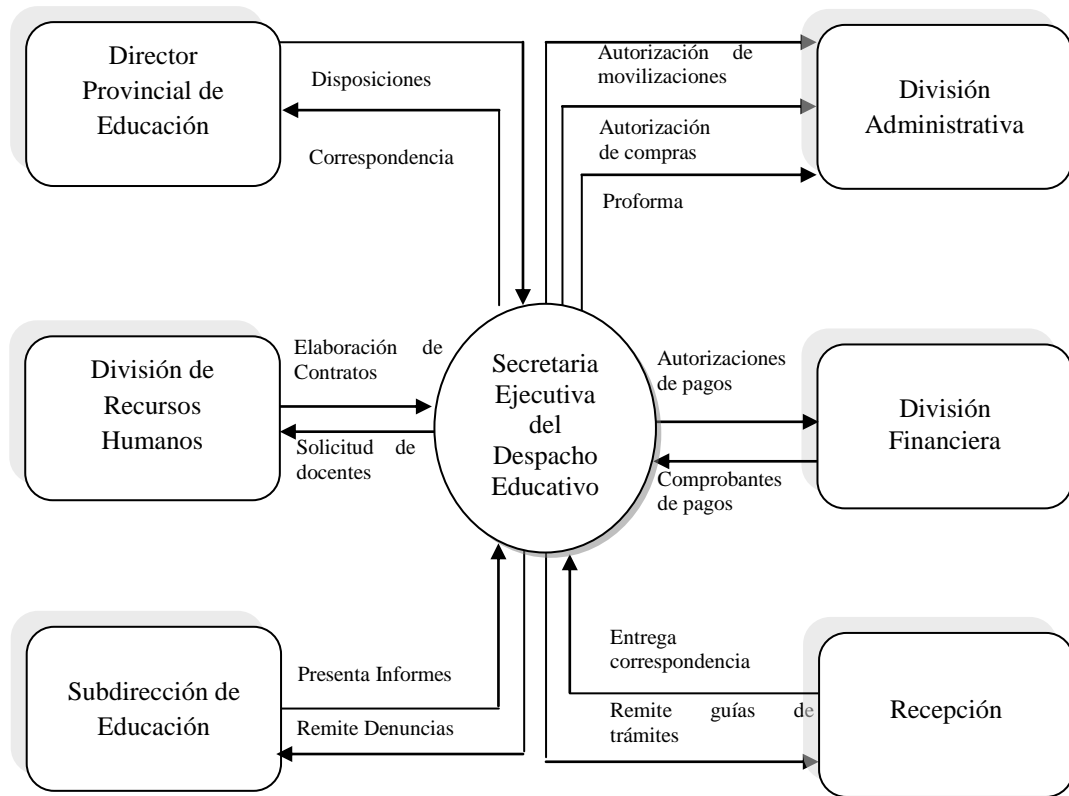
Director Provincial de Educación

Disposiciones

Correspondencia

Autorización de movilizaciones

Autorización de compras

Proforma

División Administrativa

División de Recursos Humanos

Elaboración de Contratos

Solicitud de docentes

Secretaria Ejecutiva del Despacho Educativo

Autorizaciones de pagos

Comprobantes de pagos

División Financiera

Subdirección de Educación

Presenta Informes

Remite Denuncias

Entrega correspondencia

Remite guías de trámites

Recepción